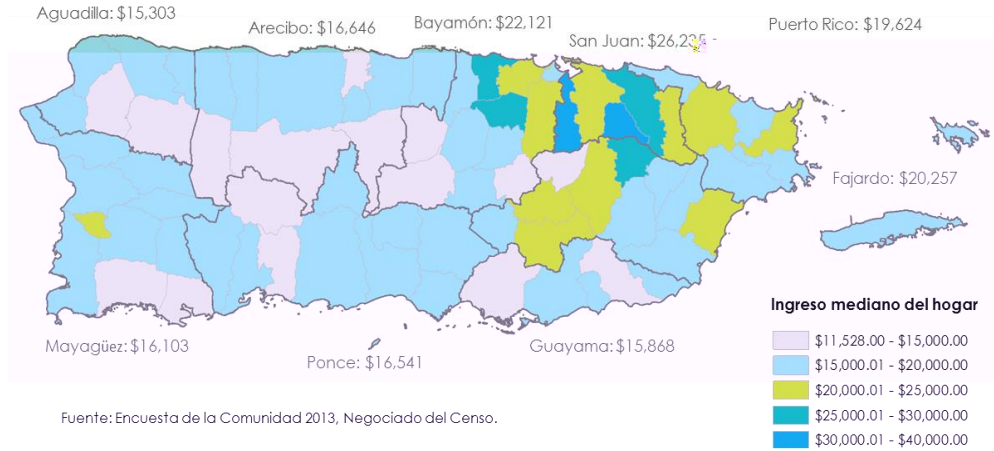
Aguadilla: $15,303
Arecibo: $16,646
Bayamón: $22,121
San Juan: $26,2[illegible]
Puerto Rico: $19,624
Fajardo: $20,257
Mayagüez: $16,103
Ponce: $16,541
Guayama: $15,868

Ingreso mediano del hogar
$11,528.00 - $15,000.00
$15,000.01 - $20,000.00
$20,000.01 - $25,000.00
$25,000.01 - $30,000.00
$30,000.01 - $40,000.00

Fuente: Encuesta de la Comunidad 2013, Negociado del Censo.